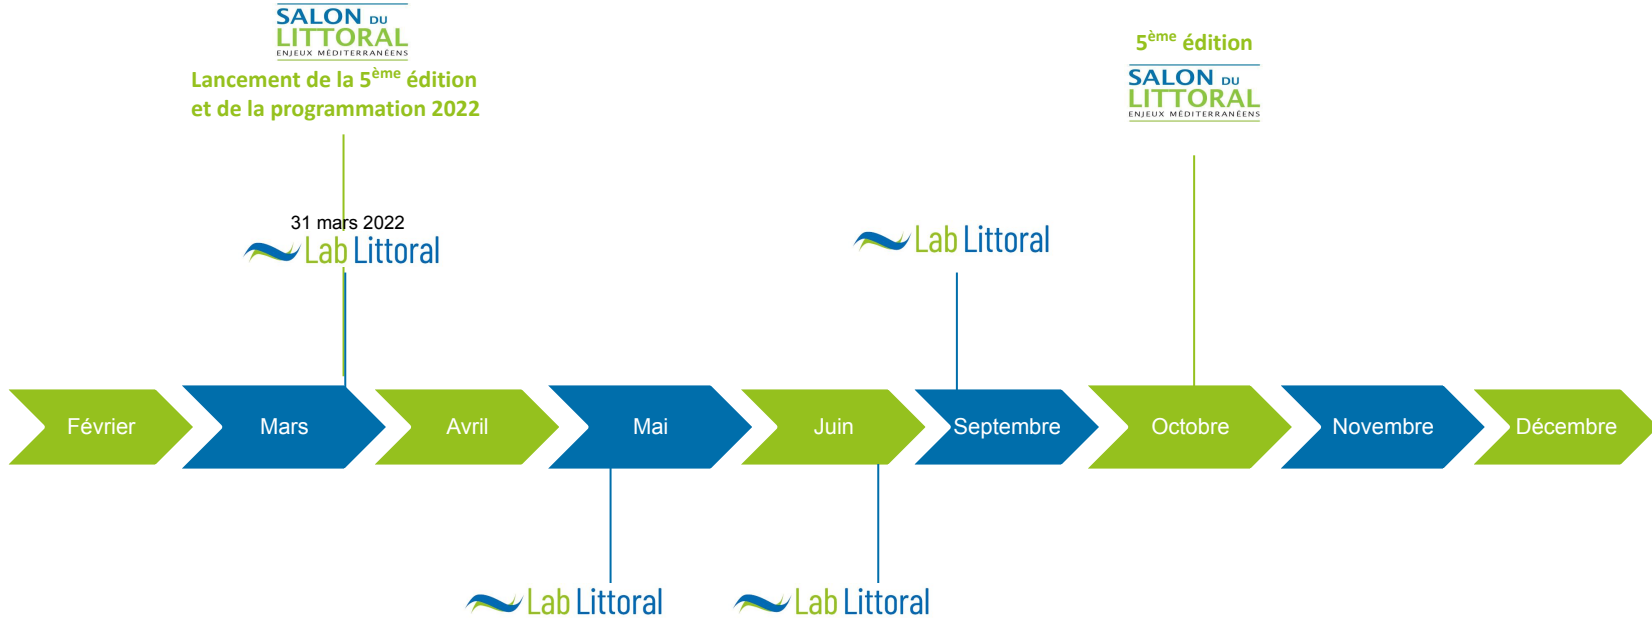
SALON DU LITTORAL
ENJEUX MÉDITERRANÉENS

Lancement de la 5$^{ème}$ édition et de la programmation 2022

5$^{ème}$ édition

SALON DU LITTORAL
ENJEUX MÉDITERRANÉENS

31 mars 2022
Lab Littoral

Lab Littoral

Février
Mars
Avril
Mai
Juin
Septembre
Octobre
Novembre
Décembre

Lab Littoral

Lab Littoral